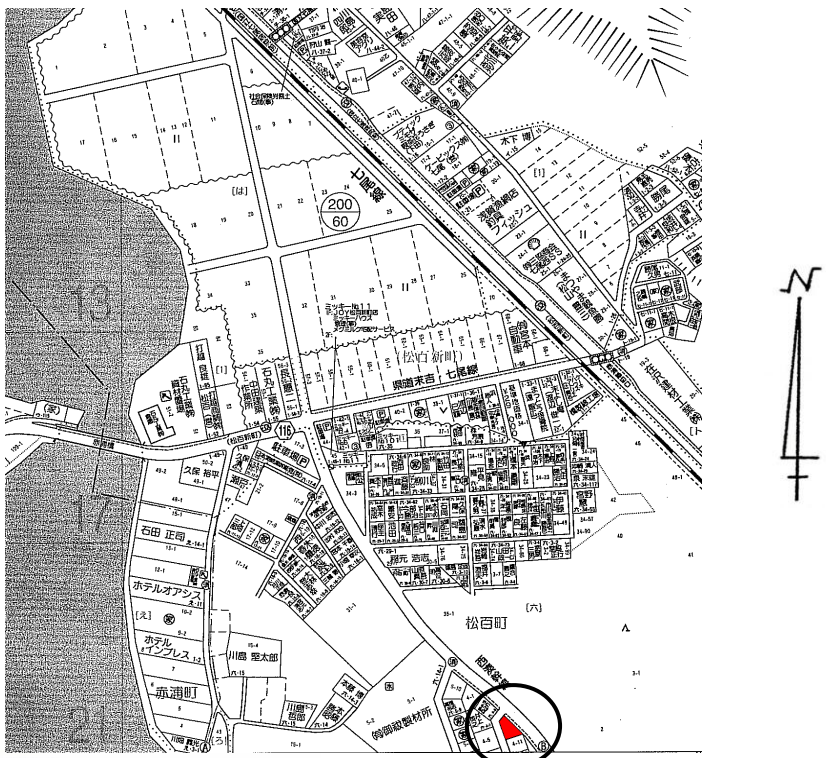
13

17

21

200
60

七尾線

[は]

ミッキー ハウス

(松百新町)

県道末吉 七尾線

116

(松百新町)

駐車場

久保 裕平

石田 正司

ホテルオアシス

[え]

ホテル インプレス

川島 荘太郎

赤浦町

松百町

[六]

(株)朝倉製材所

浅野商店

ウイッシュ

木下 博

[ロ]

N